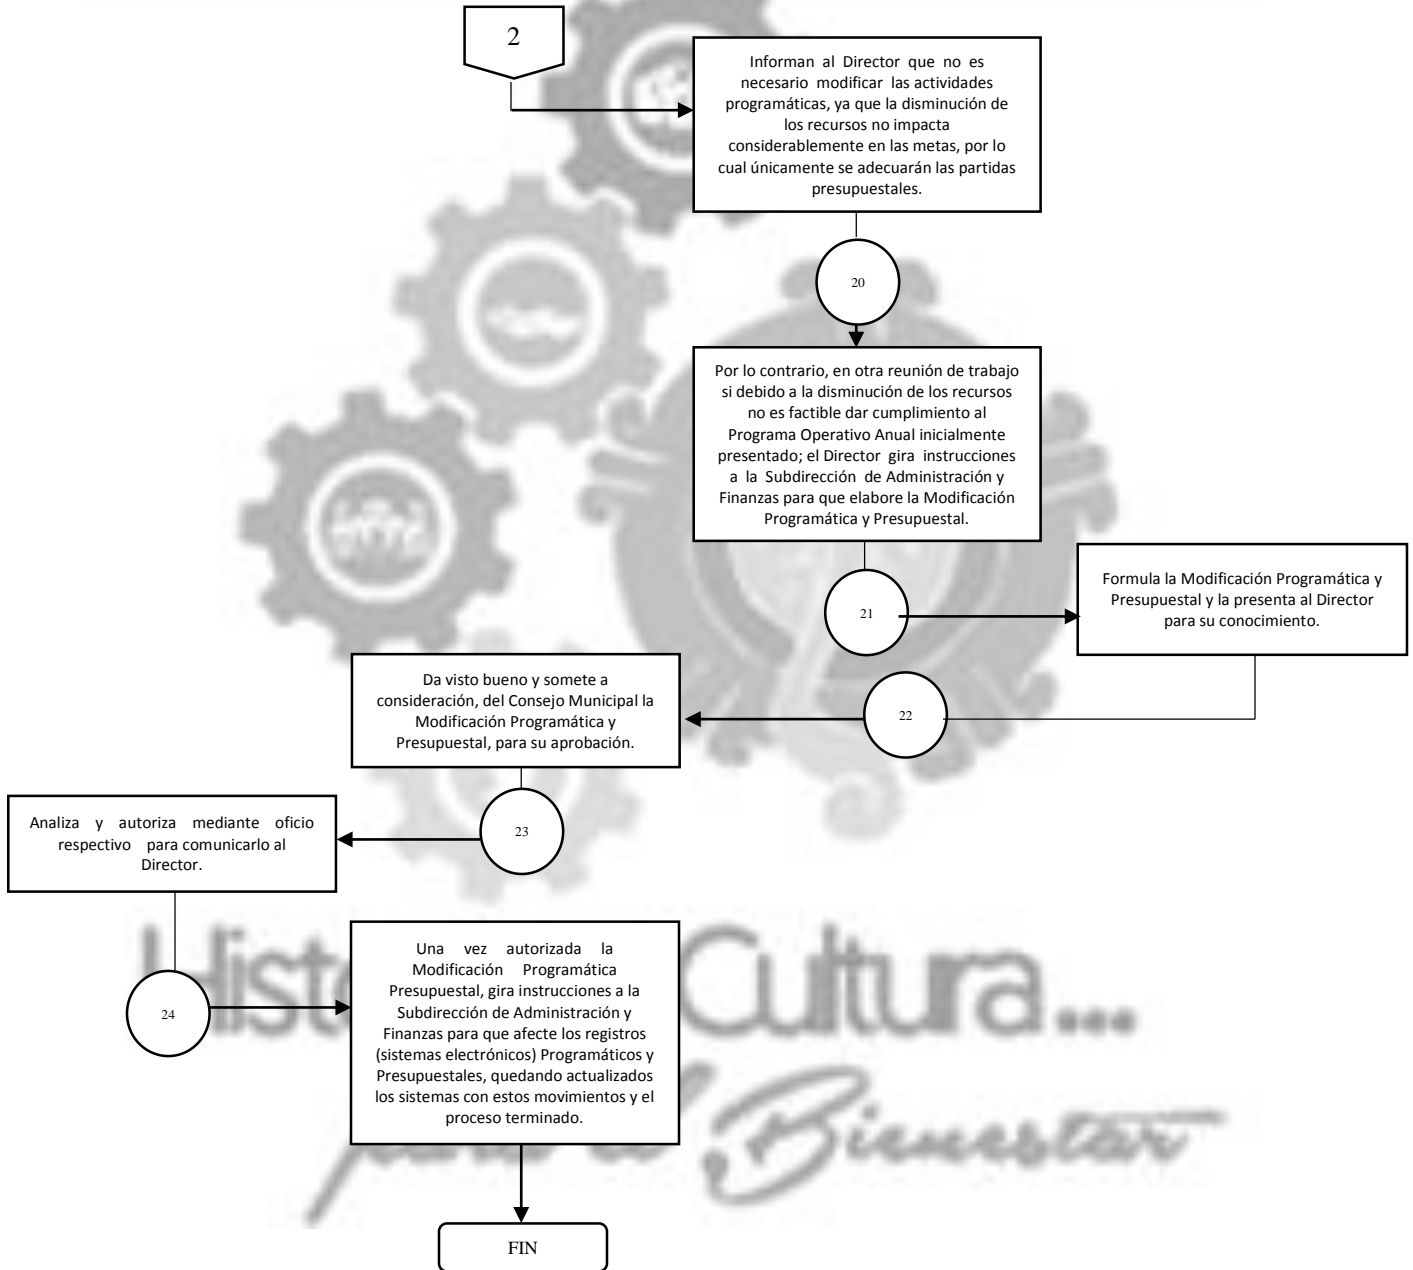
2

Informan al Director que no es necesario modificar las actividades programáticas, ya que la disminución de los recursos no impacta considerablemente en las metas, por lo cual únicamente se adecuarán las partidas presupuestales.

20

Por lo contrario, en otra reunión de trabajo si debido a la disminución de los recursos no es factible dar cumplimiento al Programa Operativo Anual inicialmente presentado; el Director gira instrucciones a la Subdirección de Administración y Finanzas para que elabore la Modificación Programática y Presupuestal.

21

Formula la Modificación Programática y Presupuestal y la presenta al Director para su conocimiento.

22

Da visto bueno y somete a consideración, del Consejo Municipal la Modificación Programática y Presupuestal, para su aprobación.

23

Analiza y autoriza mediante oficio respectivo para comunicarlo al Director.

24

Una vez autorizada la Modificación Programática Presupuestal, gira instrucciones a la Subdirección de Administración y Finanzas para que afecte los registros (sistemas electrónicos) Programáticos y Presupuestales, quedando actualizados los sistemas con estos movimientos y el proceso terminado.

FIN

Historia y Cultura... para el Bienestar